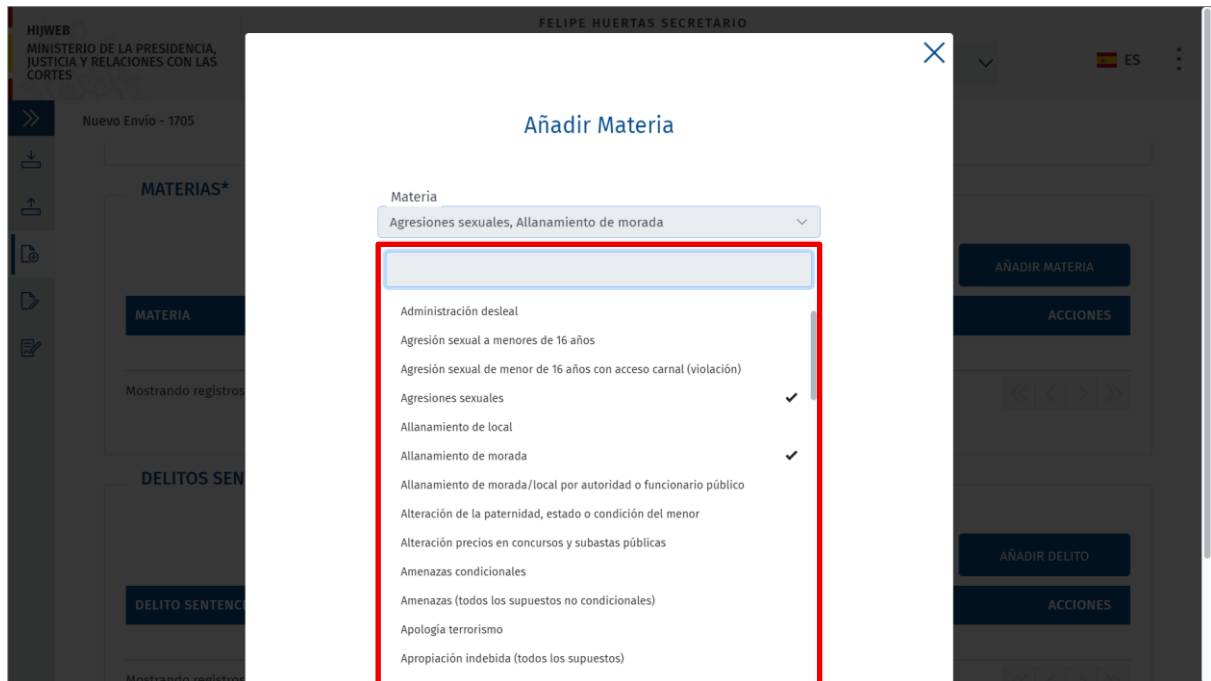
HIJWEB
MINISTERIO DE LA PRESIDENCIA, JUSTICIA Y RELACIONES CON LAS CORTES

FELIPE HUERTAS SECRETARIO

ES

Nuevo Envío - 1705

MATERIAS*

AÑADIR MATERIA

MATERIA

ACCIONES

Mostrando registros

DELITOS SEN

AÑADIR DELITO

DELITO SENTENC

ACCIONES

Mostrando registros

Añadir Materia

Materia
Agresiones sexuales, Allanamiento de morada

Administración desleal
Agresión sexual a menores de 16 años
Agresión sexual de menor de 16 años con acceso carnal (violación)
Agresiones sexuales ✔
Allanamiento de local
Allanamiento de morada ✔
Allanamiento de morada/local por autoridad o funcionario público
Alteración de la paternidad, estado o condición del menor
Alteración precios en concursos y subastas públicas
Amenazas condicionales
Amenazas (todos los supuestos no condicionales)
Apología terrorismo
Apropiación indebida (todos los supuestos)